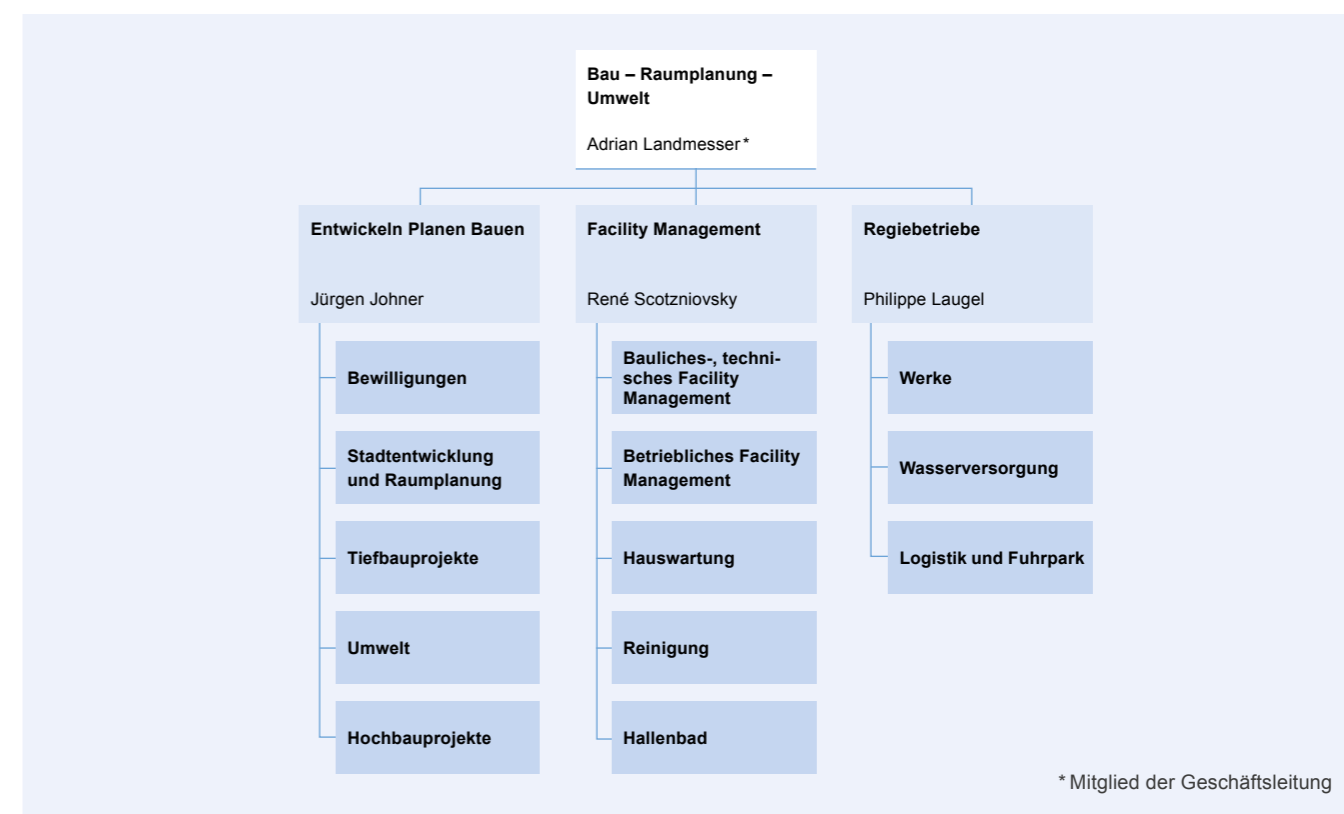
Bau – Raumplanung – Umwelt

Adrian Landmesser*

Entwickeln Planen Bauen

Jürgen Johner

Bewilligungen

Stadtentwicklung und Raumplanung

Tiefbauprojekte

Umwelt

Hochbauprojekte

Facility Management

René Scotzniovsky

Bauliches-, technisches Facility Management

Betriebliches Facility Management

Hauswartung

Reinigung

Hallenbad

Regiebetriebe

Philippe Laugel

Werke

Wasserversorgung

Logistik und Fuhrpark

* Mitglied der Geschäftsleitung